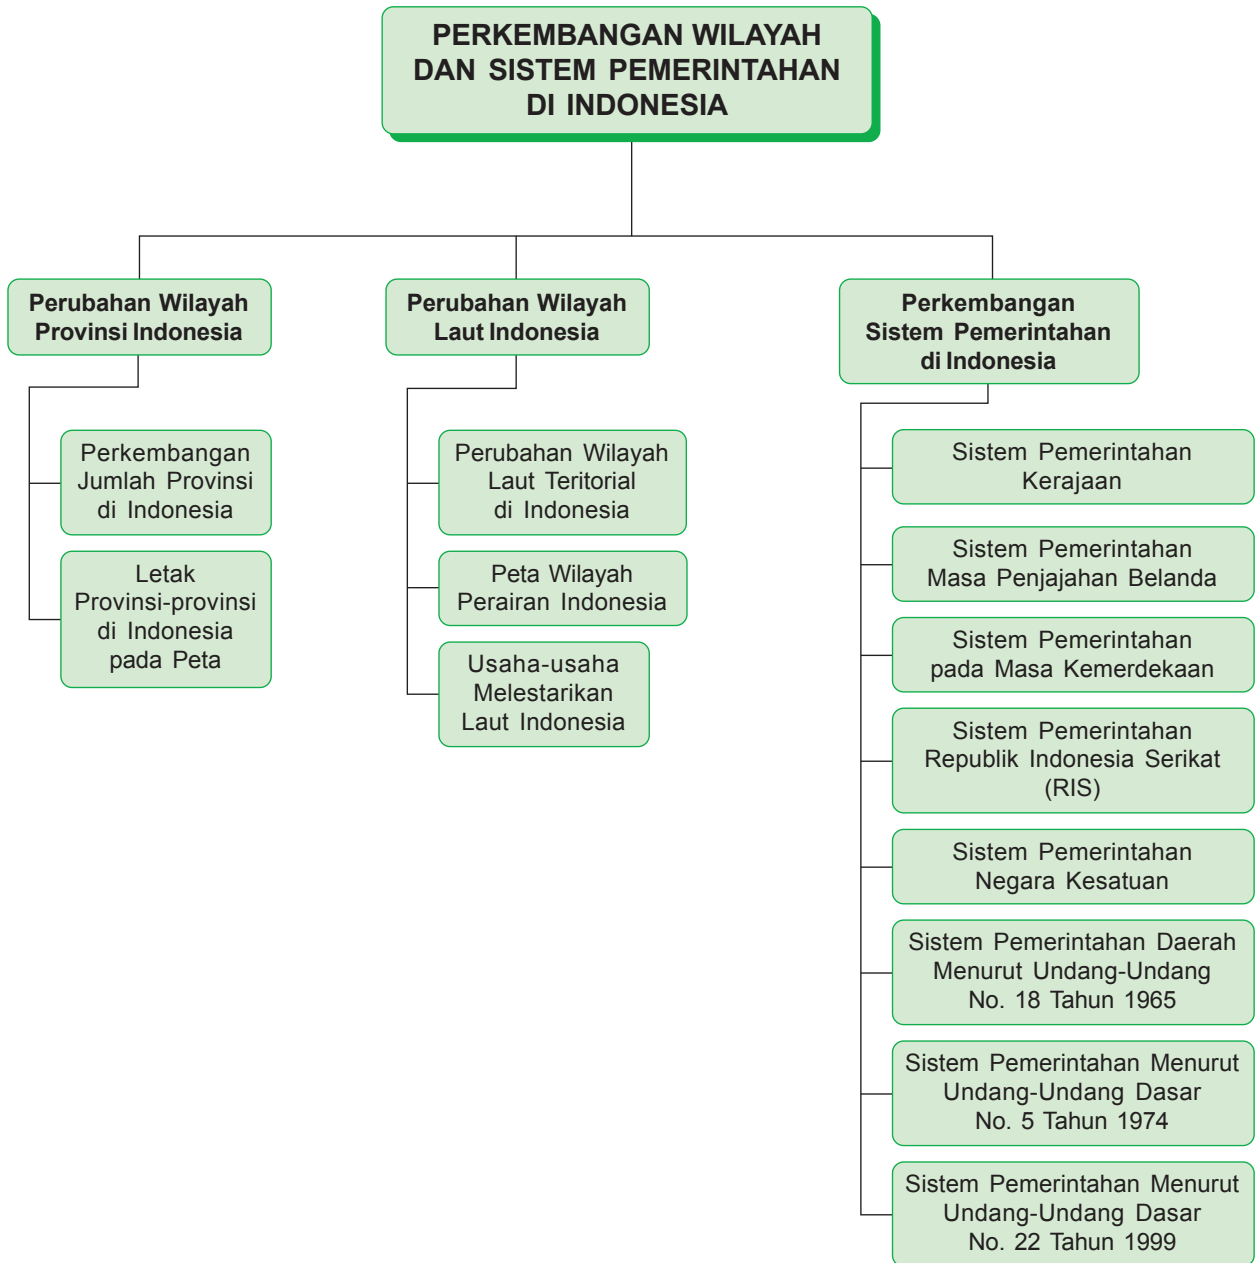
PERKEMBANGAN WILAYAH DAN SISTEM PEMERINTAHAN DI INDONESIA

Perubahan Wilayah Provinsi Indonesia

Perkembangan Jumlah Provinsi di Indonesia

Letak Provinsi-provinsi di Indonesia pada Peta

Perubahan Wilayah Laut Indonesia

Perubahan Wilayah Laut Teritorial di Indonesia

Peta Wilayah Perairan Indonesia

Usaha-usaha Melestarikan Laut Indonesia

Perkembangan Sistem Pemerintahan di Indonesia

Sistem Pemerintahan Kerajaan

Sistem Pemerintahan Masa Penjajahan Belanda

Sistem Pemerintahan pada Masa Kemerdekaan

Sistem Pemerintahan Republik Indonesia Serikat (RIS)

Sistem Pemerintahan Negara Kesatuan

Sistem Pemerintahan Daerah Menurut Undang-Undang No. 18 Tahun 1965

Sistem Pemerintahan Menurut Undang-Undang Dasar No. 5 Tahun 1974

Sistem Pemerintahan Menurut Undang-Undang Dasar No. 22 Tahun 1999